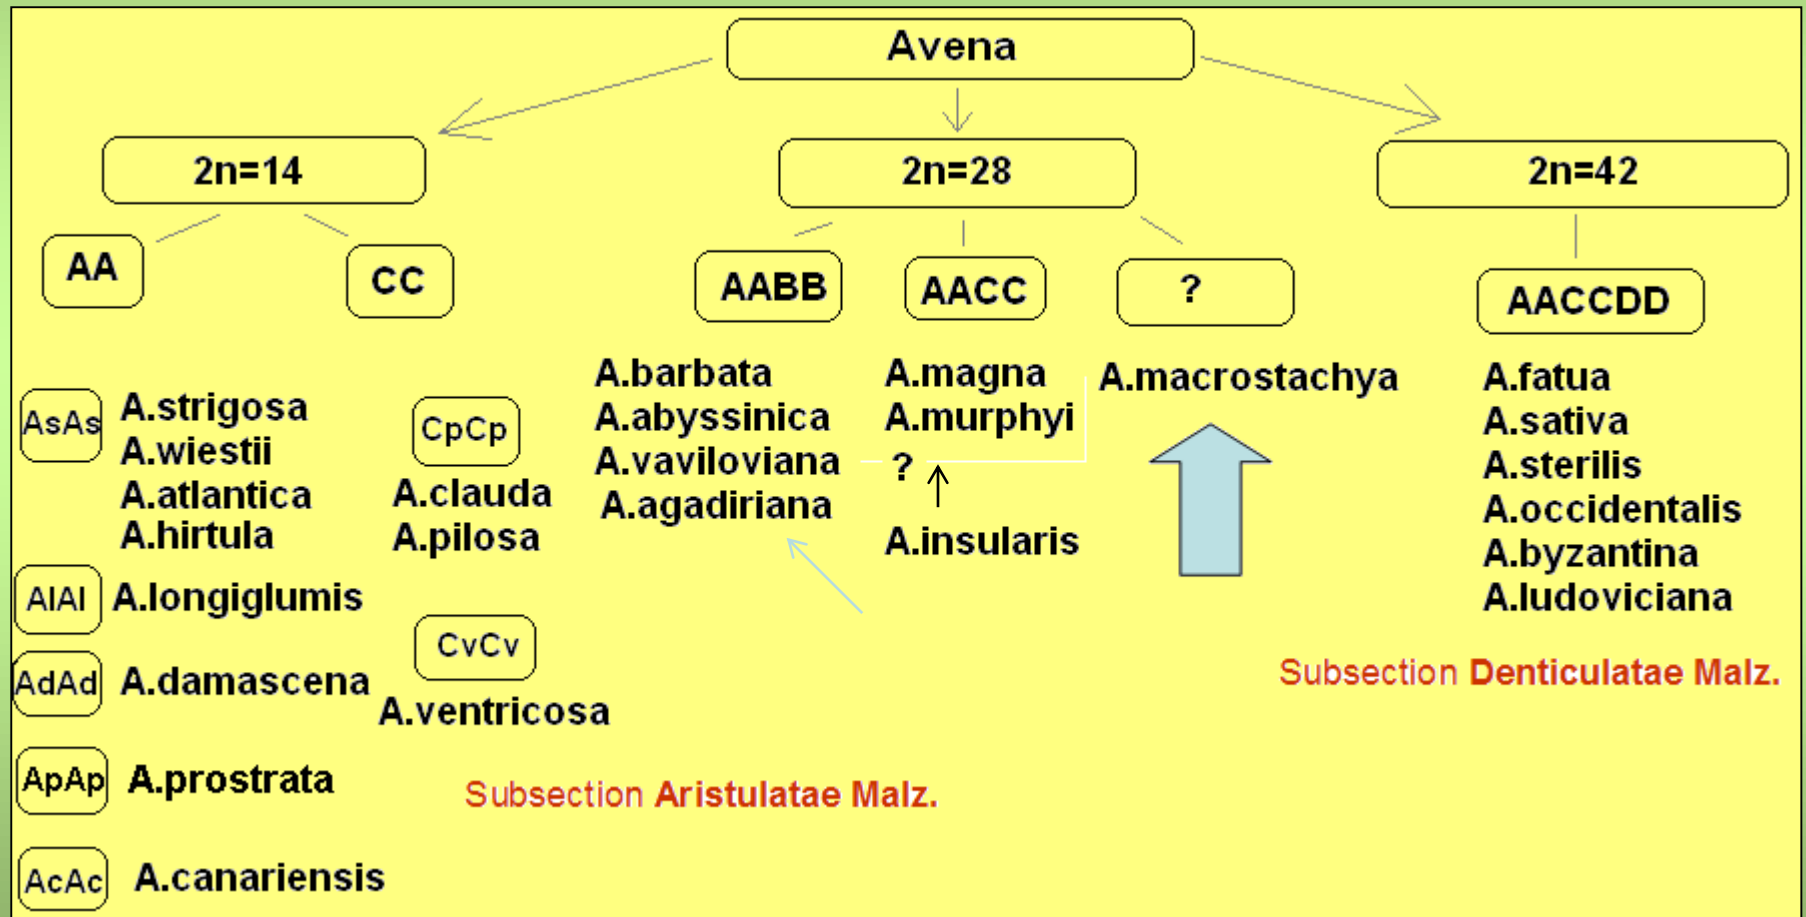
Avena

2n=14

2n=28

2n=42

AA

CC

AABB

AACC

?

AACCDD

AsAs A.strigosa A.wiestii A.atlantica A.hirtula

CpCp A.clauda A.pilosa

A.barbata A.abyssinica A.vaviloviana A.agadiriana

A.magna A.murphyi ?

A.insularis

A.macrostachya

A.fatua A.sativa A.sterilis A.occidentalis A.byzantina A.ludoviciana

AlAl A.longiglumis

CvCv A.ventricosa

AdAd A.damascena

Subsection Denticulatae Malz.

ApAp A.prostrata

Subsection Aristulatae Malz.

AcAc A.canariensis